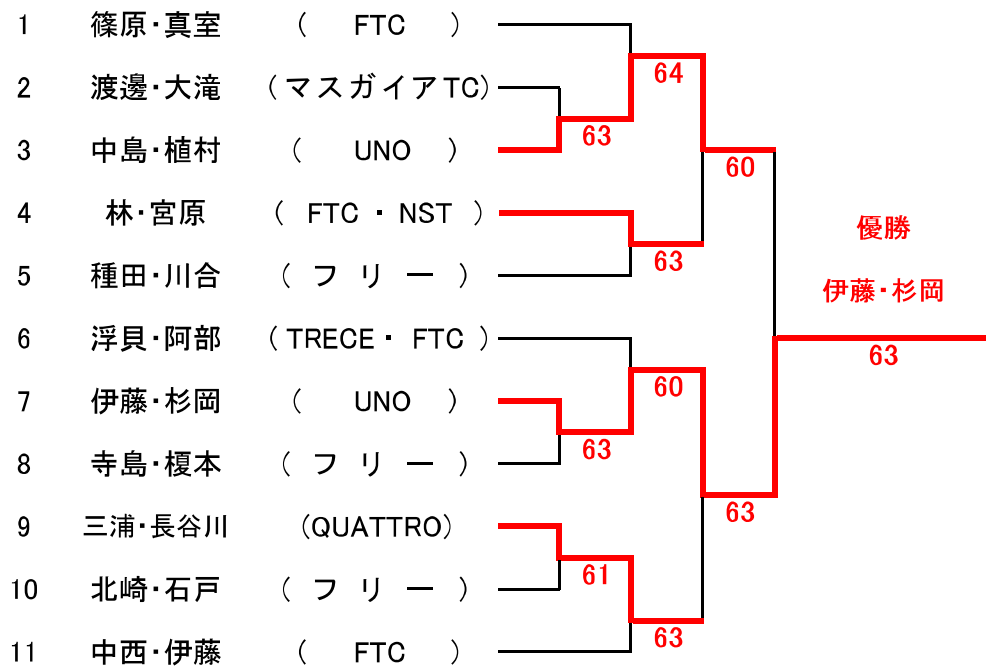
1 篠原・真室 ( FTC )
2 渡邊・大滝 (マスガイアTC)
3 中島・植村 ( UNO )
4 林・宮原 ( FTC ・ NST )
5 種田・川合 ( フ リ ー )
6 浮貝・阿部 ( TRECE ・ FTC )
7 伊藤・杉岡 ( UNO )
8 寺島・榎本 ( フ リ ー )
9 三浦・長谷川 (QUATTRO)
10 北崎・石戸 ( フ リ ー )
11 中西・伊藤 ( FTC )

63
64
63
60
60
63
61
63
63

優勝
伊藤・杉岡
63